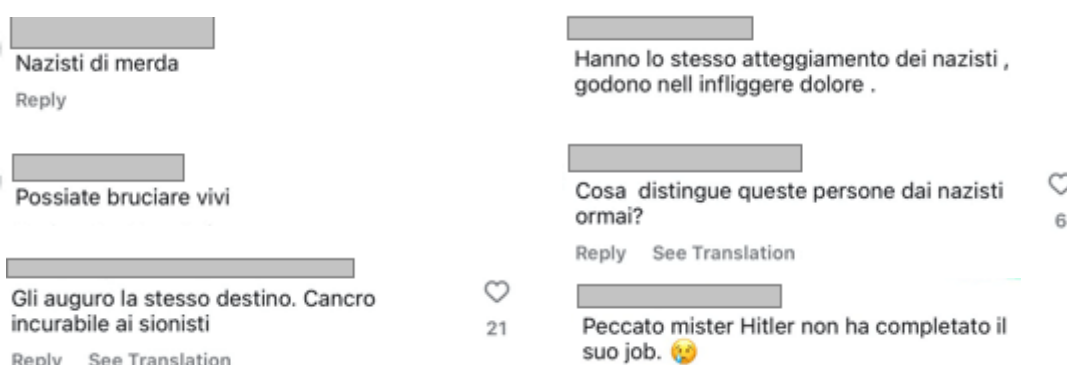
Nazisti di merda

Reply

Possiate bruciare vivi

Gli auguro la stesso destino. Cancro incurabile ai sionisti

21

Reply See Translation

Hanno lo stesso atteggiamento dei nazisti , godono nell infliggere dolore .

Cosa distingue queste persone dai nazisti ormai?

6

Reply See Translation

Peccato mister Hitler non ha completato il suo job. 😢